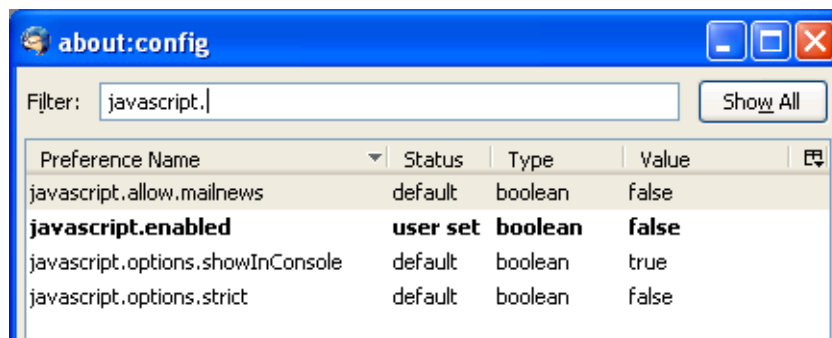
about:config

Filter: javascript.

Show All

| Preference Name | Status | Type | Value |
|---|---|---|---|
| javascript.allow.mailnews | default | boolean | false |
| **javascript.enabled** | **user set** | **boolean** | **false** |
| javascript.options.showInConsole | default | boolean | true |
| javascript.options.strict | default | boolean | false |